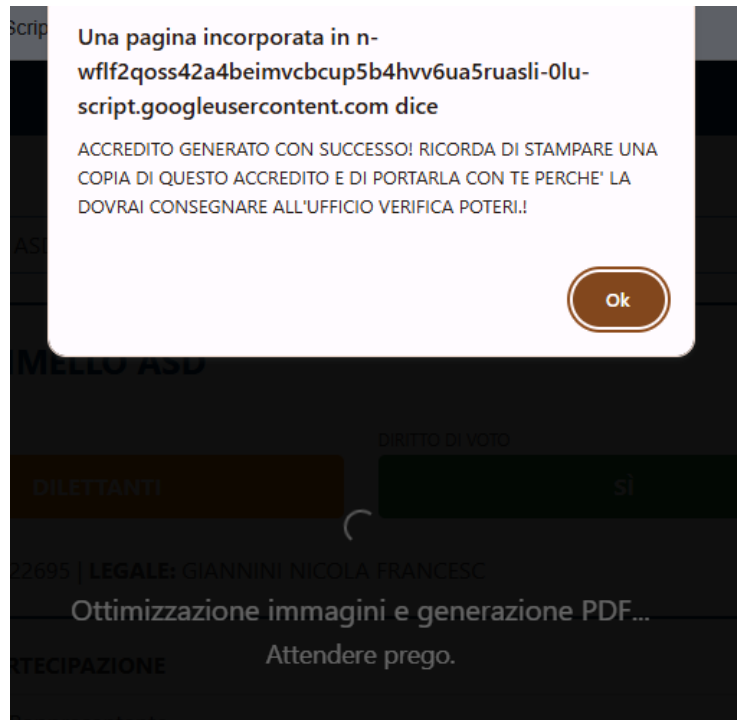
Scrip

Una pagina incorporata in n-wflf2qoss42a4beimvcbcup5b4hvv6ua5ruasli-0lu-script.googleusercontent.com dice

ACCREDITO GENERATO CON SUCCESSO! RICORDA DI STAMPARE UNA COPIA DI QUESTO ACCREDITO E DI PORTARLA CON TE PERCHE' LA DOVRAI CONSEGNARE ALL'UFFICIO VERIFICA POTERI.!

Ok

ASD

MELLO ASD

DIRITTO DI VOTO

DILETTANTI

SÌ

22695 | LEGALE: GIANNINI NICOLA FRANCESC

Ottimizzazione immagini e generazione PDF...

Attendere prego.

RTECIPAZIONE